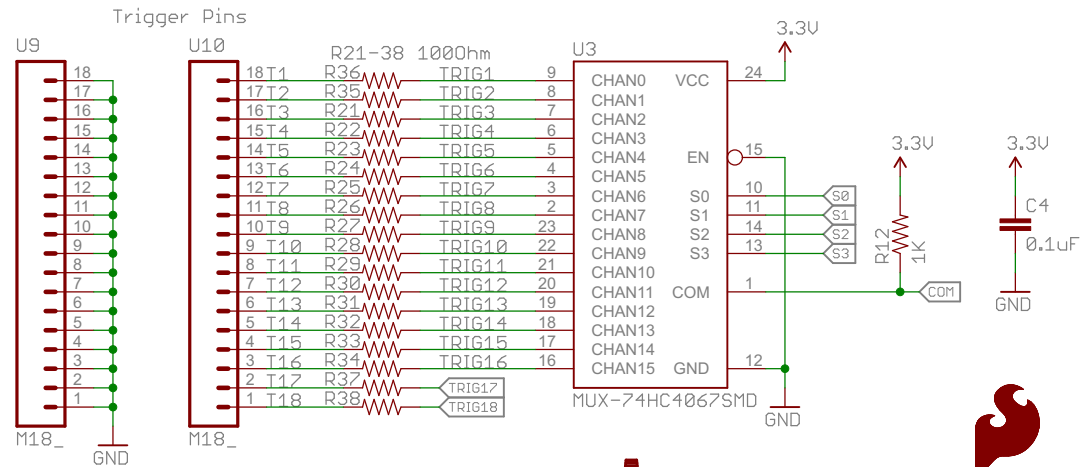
Trigger Pins

U9
18
17
16
15
14
13
12
11
10
9
8
7
6
5
4
3
2
1
M18_
GND

U10
18 T1
17 T2
16 T3
15 T4
14 T5
13 T6
12 T7
11 T8
10 T9
9 T10
8 T11
7 T12
6 T13
5 T14
4 T15
3 T16
2 T17
1 T18
M18_

R21-38 100Ohm
R36 TRIG1
R35 TRIG2
R21 TRIG3
R22 TRIG4
R23 TRIG5
R24 TRIG6
R25 TRIG7
R26 TRIG8
R27 TRIG9
R28 TRIG10
R29 TRIG11
R30 TRIG12
R31 TRIG13
R32 TRIG14
R33 TRIG15
R34 TRIG16
R37 TRIG17
R38 TRIG18

U3
9 CHAN0
8 CHAN1
7 CHAN2
6 CHAN3
5 CHAN4
4 CHAN5
3 CHAN6
2 CHAN7
23 CHAN8
22 CHAN9
21 CHAN10
20 CHAN11
19 CHAN12
18 CHAN13
17 CHAN14
16 CHAN15
VCC 24
EN 15
S0 10
S1 11
S2 14
S3 13
COM 1
GND 12
MUX-74HC4067SMD

3.3V
GND
S0
S1
S2
S3
COM

3.3V
R12
1K

3.3V
C4
0.1uF
GND